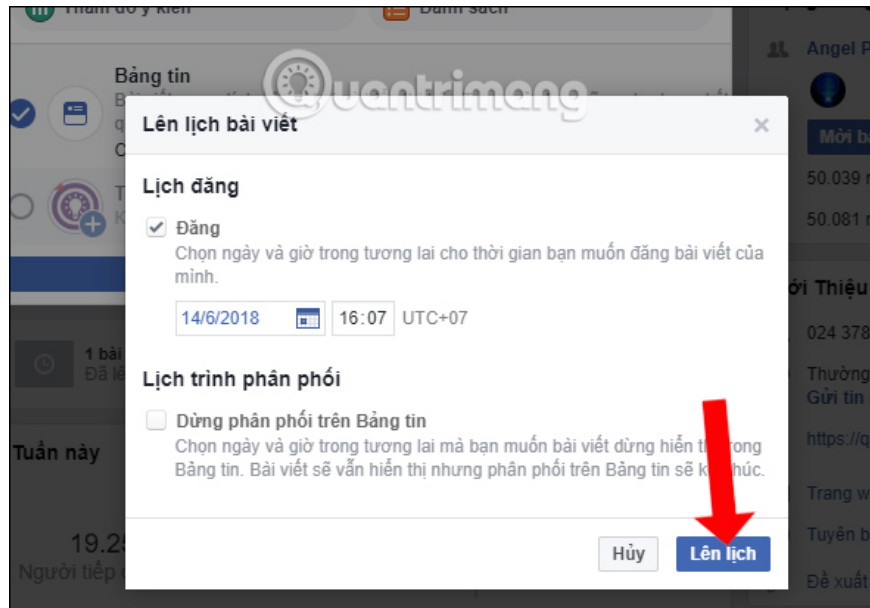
Bảng tin

Angel P

Mời b

50.039 n

50.081 n

Quantrimang

Lên lịch bài viết

×

Lịch đăng

Đăng

Chọn ngày và giờ trong tương lai cho thời gian bạn muốn đăng bài viết của mình.

14/6/2018

16:07

UTC+07

Lịch trình phân phối

Dừng phân phối trên Bảng tin

Chọn ngày và giờ trong tương lai mà bạn muốn bài viết dừng hiển thị trong Bảng tin. Bài viết sẽ vẫn hiển thị nhưng phân phối trên Bảng tin sẽ kết thúc.

Hủy

Lên lịch

1 bài

Đã lê

Tuần này

19.2

Người tiếp

ới Thiệu

024 378

Thường

Gửi tin

https://q

Trang w

Tuyển b

Đề xuất